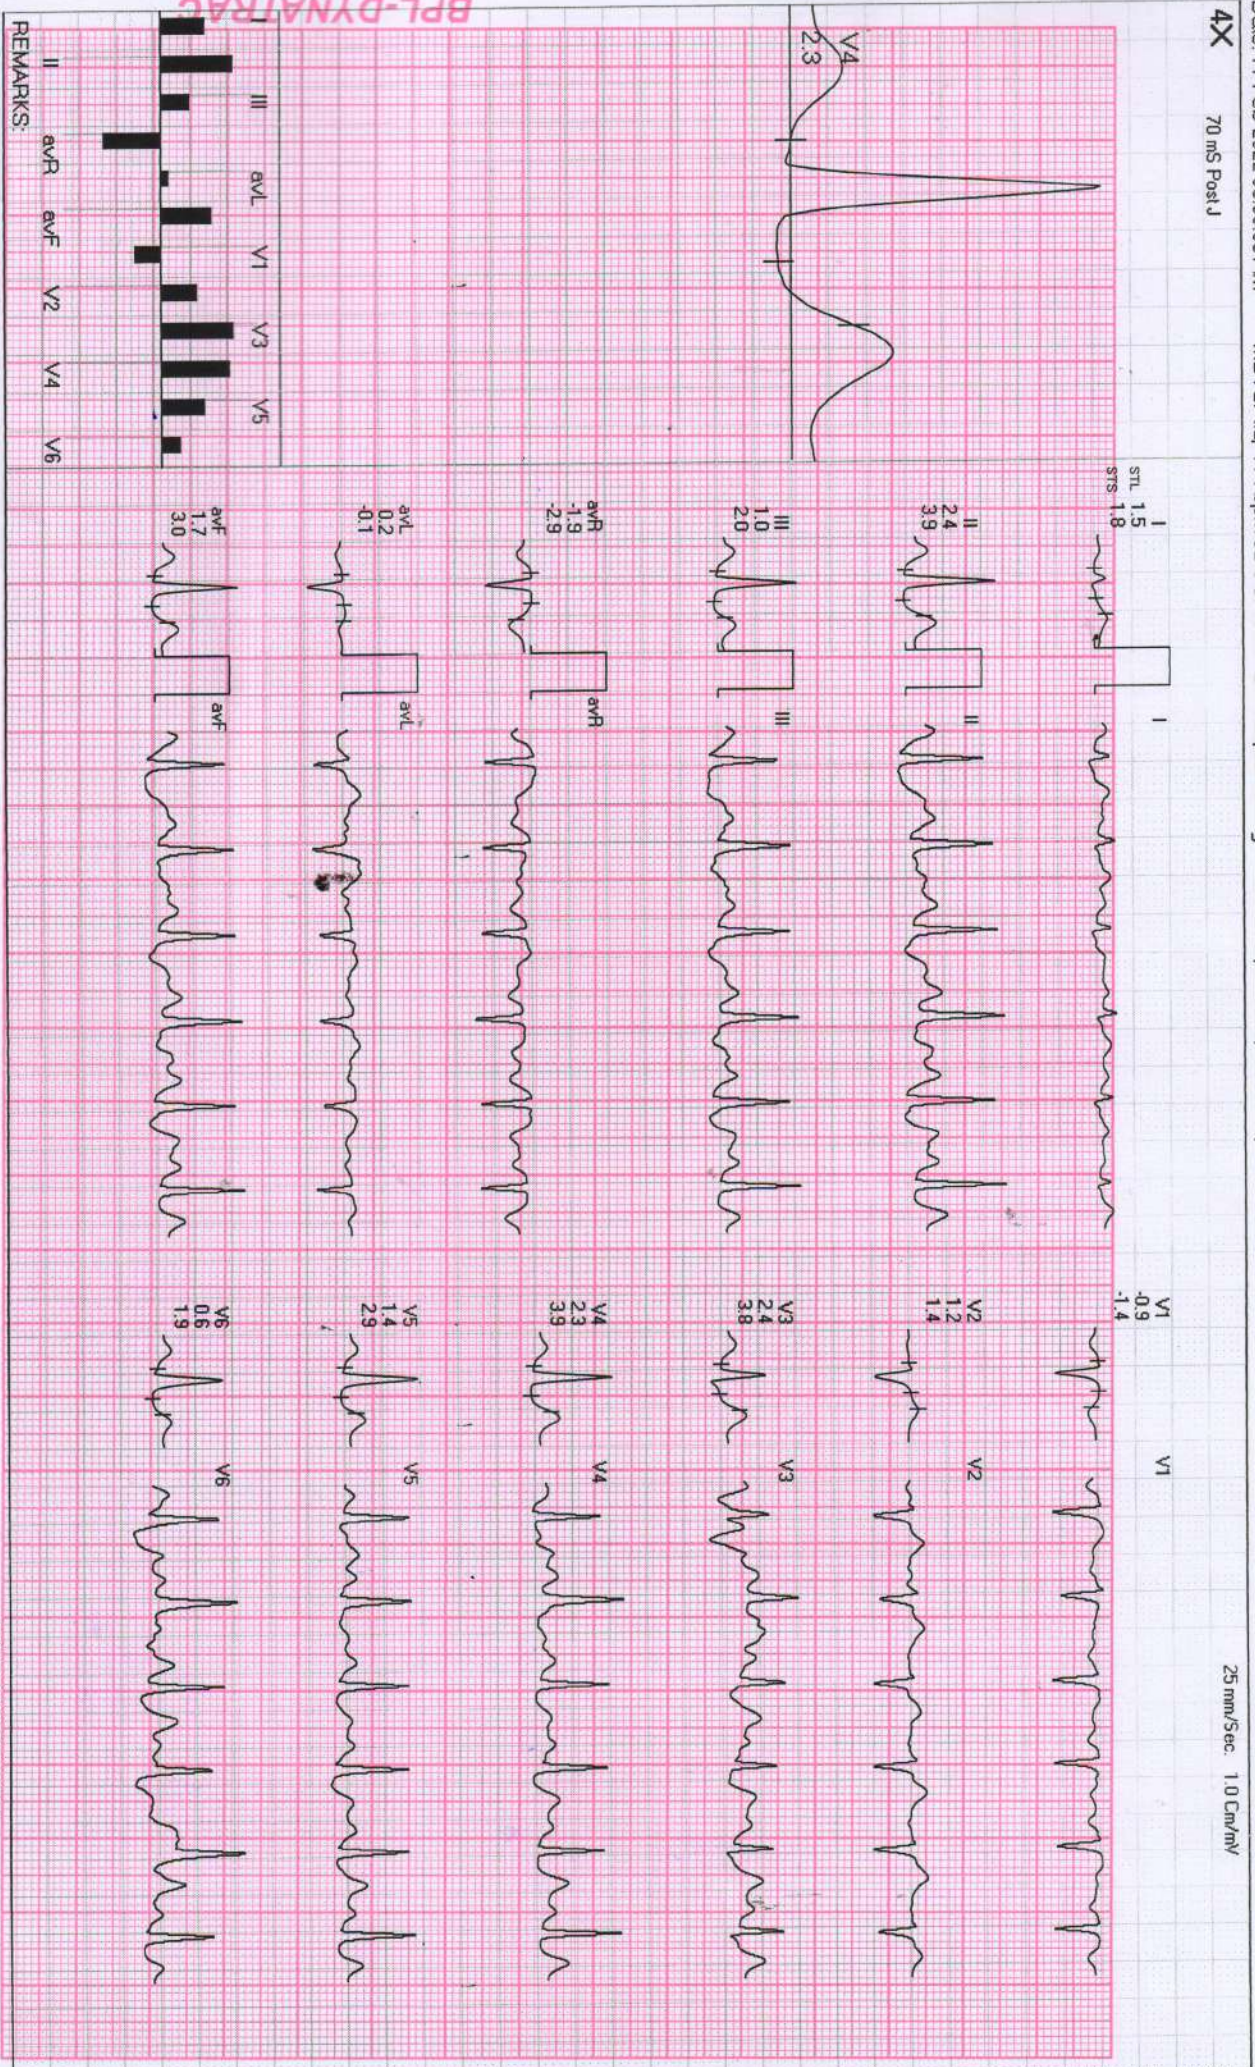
4X

70 mS Post J

25 mm/Sec. 1.0 Cm/mV

BPL-DYNATRAC

V4
2.3

I III avL V1 V3 V5
II avR avF V2 V4 V6

REMARKS:

STL STS I 1.5 1.8

II 2.4 3.9

III 1.0 2.0

avR -1.9 -2.9

avL 0.2 -0.1

avF 1.7 3.0

I

II

III

avR

avL

avF

V1 -0.9 -1.4

V2 1.2 1.4

V3 2.4 3.8

V4 2.3 3.9

V5 1.4 2.9

V6 0.6 1.9

V1

V2

V3

V4

V5

V6